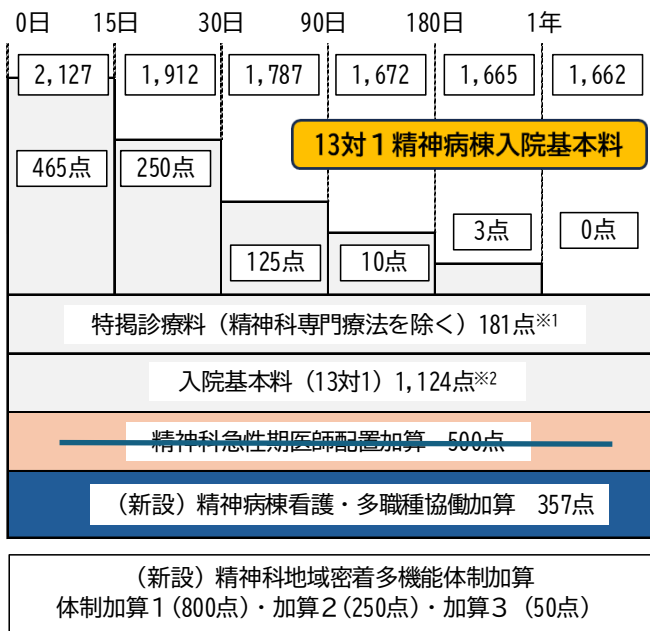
0日　15日　30日　90日　180日　1年

2,127　1,912　1,787　1,672　1,665　1,662

13対１精神病棟入院基本料

465点　250点　125点　10点　3点　0点

特掲診療料（精神科専門療法を除く）181点※1

入院基本料（13対1）1,124点※2

精神科急性期医師配置加算　500点

（新設）精神病棟看護・多職種協働加算　357点

（新設）精神科地域密着多機能体制加算
体制加算１(800点)・加算２(250点)・加算３（50点）